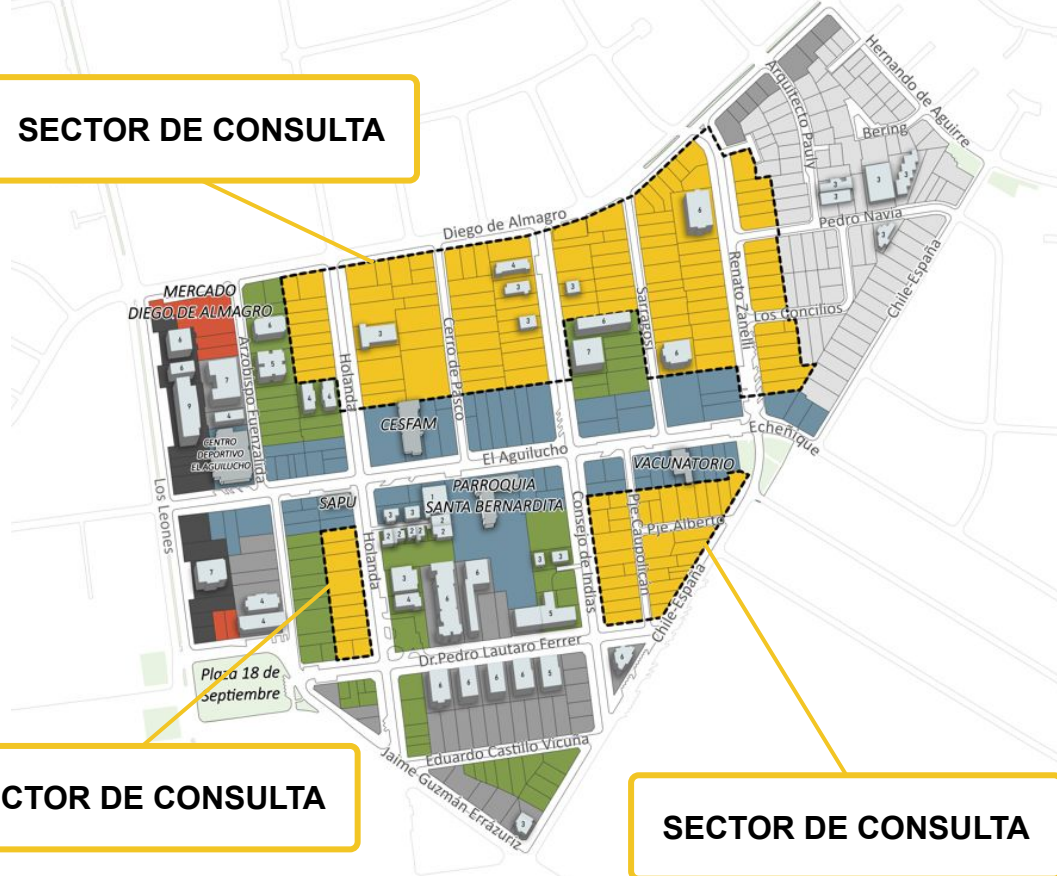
SECTOR DE CONSULTA

Hernando de Aguirre
Arquitecto Pauly
Bering
Pedro Navia
Chile-España
Los Concilios
Renato Zanelli
Sargento
Diego de Almagro
Cerro de Pasco
Holanda
Arzobispo Fuenzalida
MERCADO DIEGO DE ALMAGRO
CENTRO DEPORTIVO EL AGUILUCHO
CESFAM
El Aguilucho
Echeñique
VACUNATORIO
PARROQUIA SANTA BERNARDITA
SAPU
Los Leones
Consejo de Indias
Pje. Caupolicán
Pje. Alberto
Chile-España
Holanda
Dr.Pedro Lautaro Ferrer
Plaza 18 de Septiembre
Eduardo Castillo Vicuña
Jaime Guzmán Errázuriz

CTOR DE CONSULTA

SECTOR DE CONSULTA